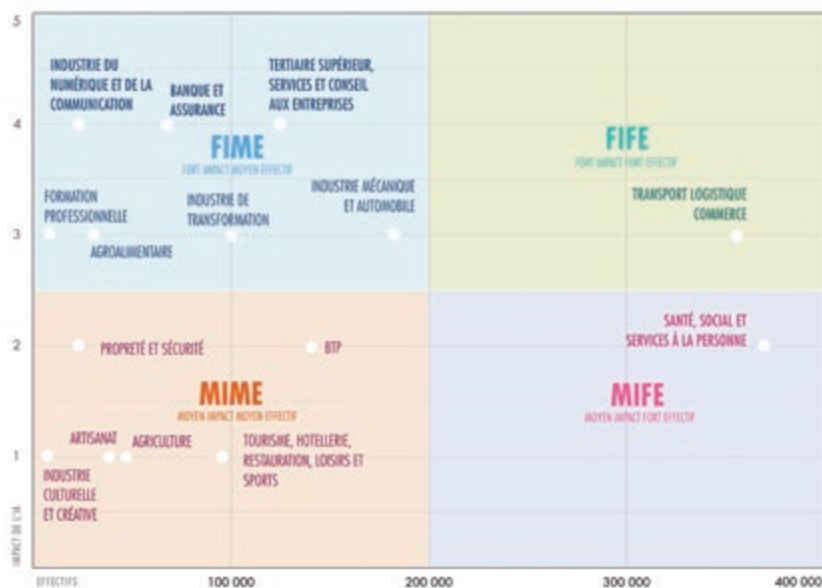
5

4

3

2

1

IMPACT DE L'IA

INDUSTRIE DU NUMÉRIQUE ET DE LA COMMUNICATION

BANQUE ET ASSURANCE

TERTIAIRE SUPÉRIEUR, SERVICES ET CONSEIL AUX ENTREPRISES

FIME
FORT IMPACT MOYEN EFFECTIF

FORMATION PROFESSIONNELLE

INDUSTRIE DE TRANSFORMATION

INDUSTRIE MÉCANIQUE ET AUTOMOBILE

AGROALIMENTAIRE

FIFE
FORT IMPACT FORT EFFECTIF

TRANSPORT LOGISTIQUE COMMERCE

PROPRETÉ ET SÉCURITÉ

BTP

MIME
MOYEN IMPACT MOYEN EFFECTIF

ARTISANAT

AGRICULTURE

TOURISME, HOTELLERIE, RESTAURATION, LOISIRS ET SPORTS

INDUSTRIE CULTURELLE ET CRÉATIVE

SANTÉ, SOCIAL ET SERVICES À LA PERSONNE

MIFE
MOYEN IMPACT FORT EFFECTIF

EFFECTIFS

100 000

200 000

300 000

400 000